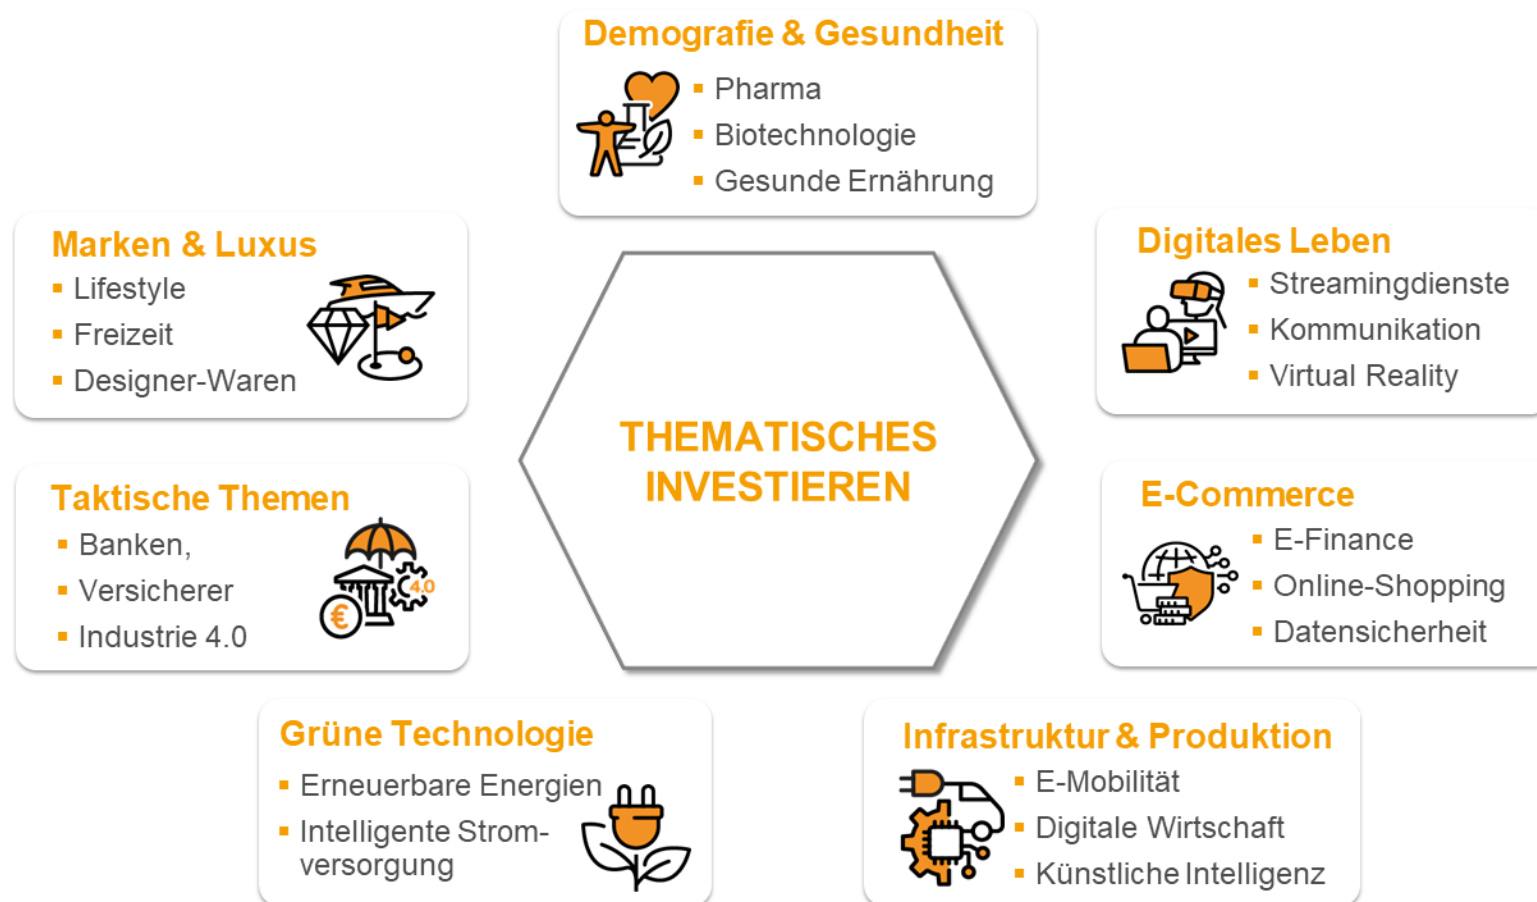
Demografie & Gesundheit
- Pharma
- Biotechnologie
- Gesunde Ernährung

Marken & Luxus
- Lifestyle
- Freizeit
- Designer-Waren

Digitales Leben
- Streamingdienste
- Kommunikation
- Virtual Reality

THEMATISCHES INVESTIEREN

Taktische Themen
- Banken,
- Versicherer
- Industrie 4.0

4.0

€

E-Commerce
- E-Finance
- Online-Shopping
- Datensicherheit

Grüne Technologie
- Erneuerbare Energien
- Intelligente Stromversorgung

Infrastruktur & Produktion
- E-Mobilität
- Digitale Wirtschaft
- Künstliche Intelligenz